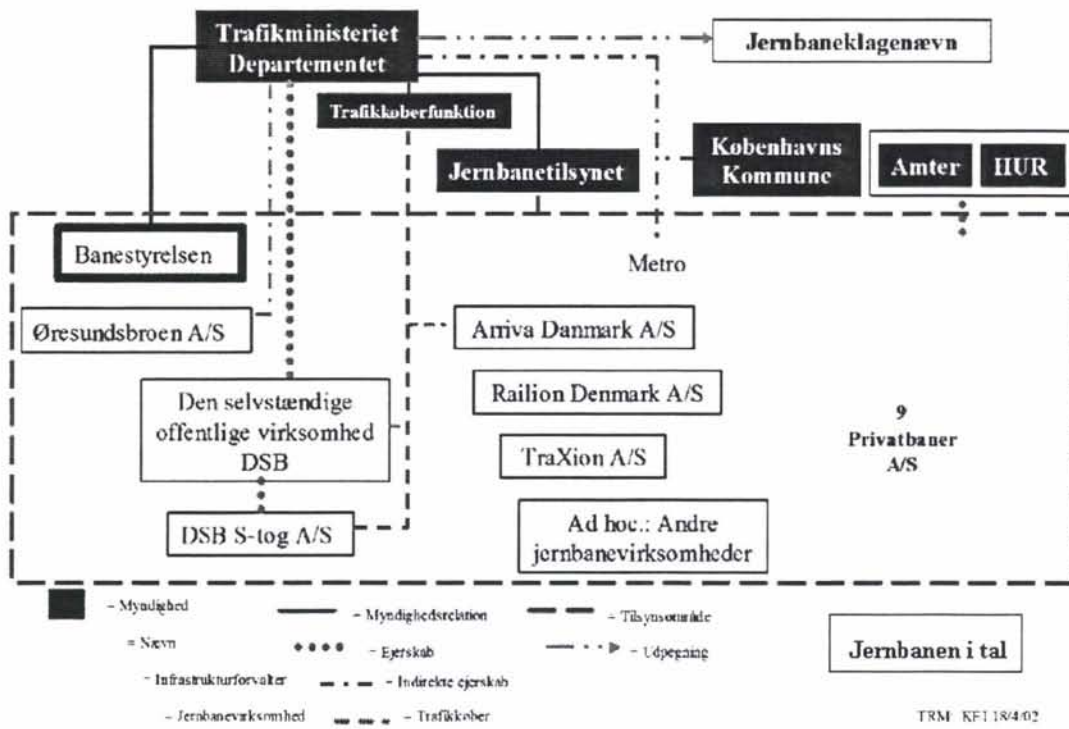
Trafikministeriet Departementet

Jernbaneklagenævn

Trafikkøberfunktion

Jernbanetilsynet

Københavns Kommune

Amter

HUR

Banestyrelsen

Metro

Øresundsbroen A/S

Arriva Danmark A/S

Den selvstændige offentlige virksomhed DSB

Railion Denmark A/S

9 Privatbaner A/S

TraXion A/S

DSB S-tog A/S

Ad hoc.: Andre jernbanevirksomheder

- Myndighed

- Myndighedsrelation

- Tilsynsområde

= Nævn

- Ejerskab

- Udpegning

Jernbanen i tal

- Infrastrukturforvalter

- Indirekte ejerskab

- Jernbanevirksomhed

- Trafikkøber

TRM KFJ 18/4/02